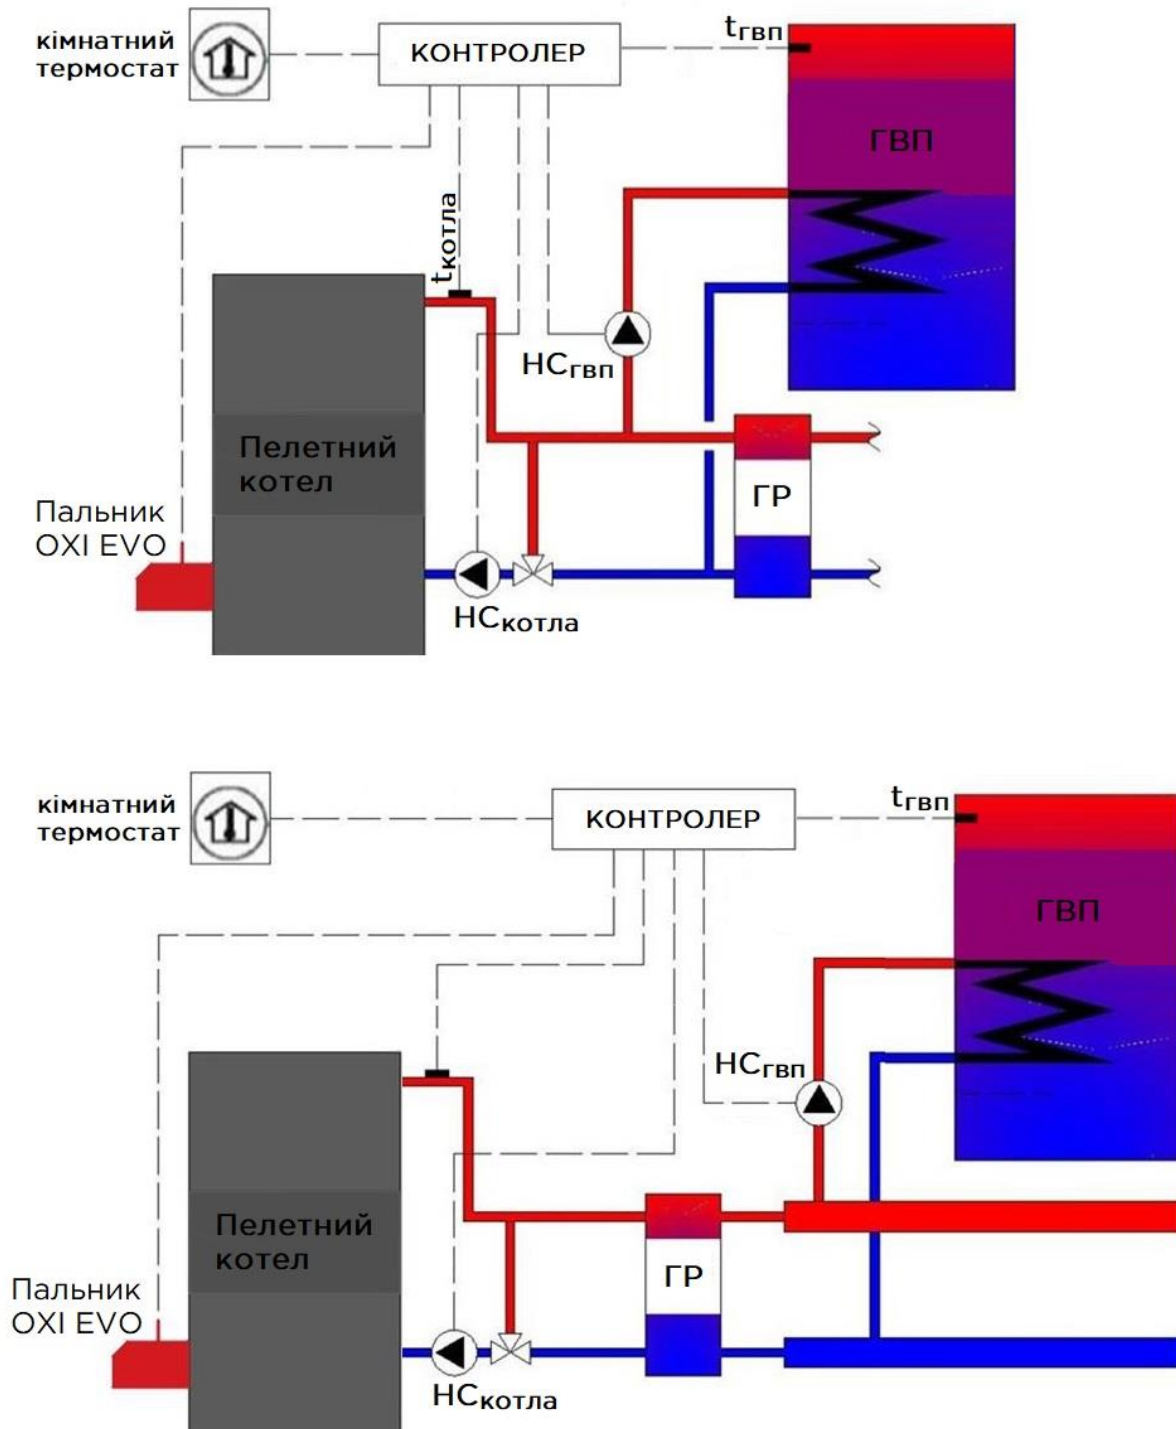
кімнатний термостат

КОНТРОЛЕР

$t_{гвп}$

ГВП

$t_{котла}$

$НС_{гвп}$

Пелетний котел

ГР

Пальник OXI EVO

$НС_{котла}$

кімнатний термостат

КОНТРОЛЕР

$t_{гвп}$

ГВП

$НС_{гвп}$

Пелетний котел

ГР

Пальник OXI EVO

$НС_{котла}$